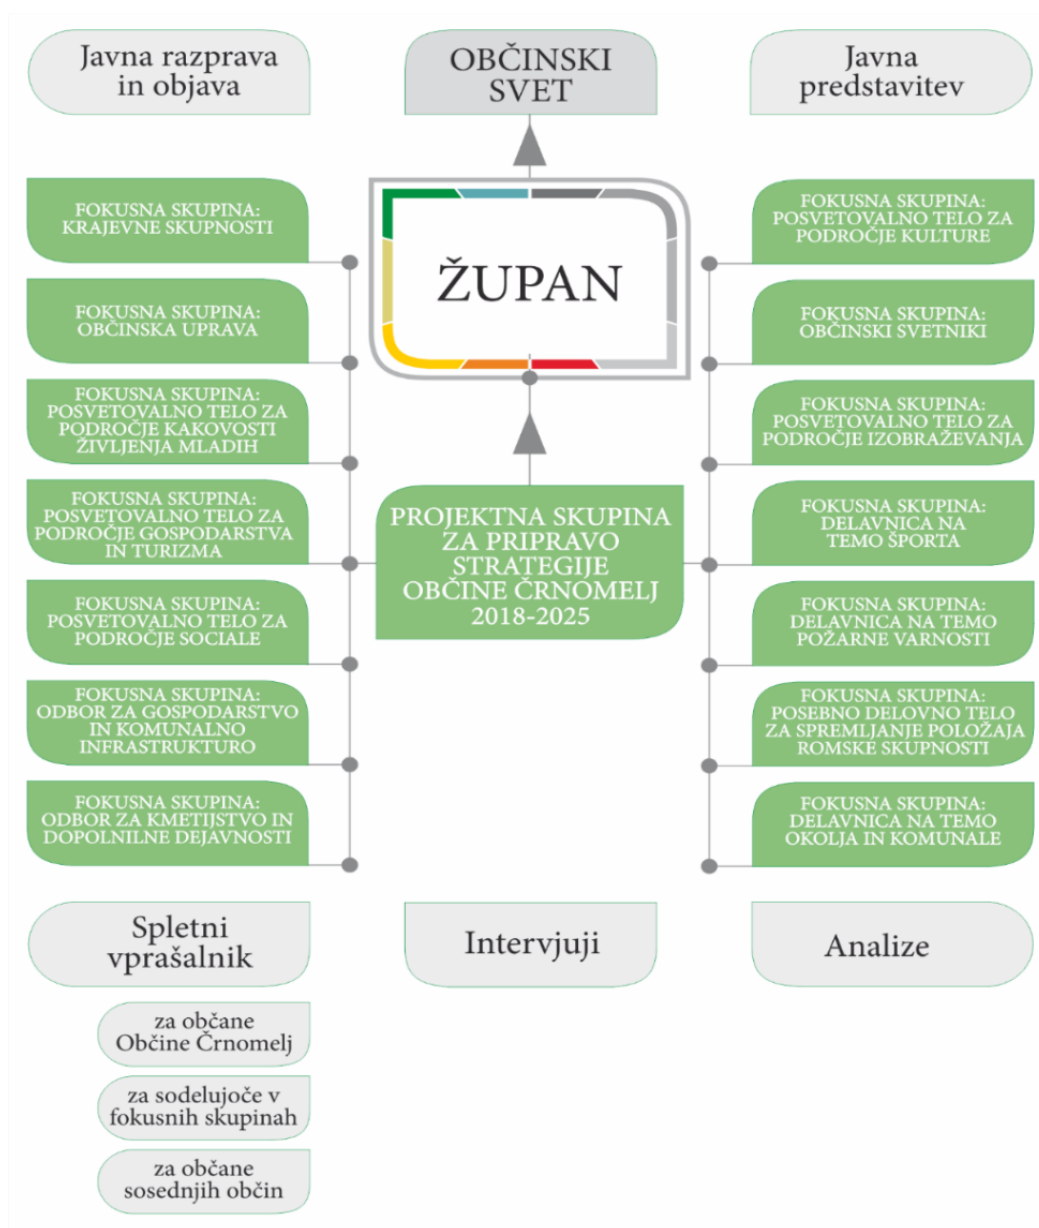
Javna razprava in objava

OBČINSKI SVET

Javna predstavitev

ŽUPAN

FOKUSNA SKUPINA: KRAJEVNE SKUPNOSTI

FOKUSNA SKUPINA: OBČINSKA UPRAVA

FOKUSNA SKUPINA: POSVETOVALNO TELO ZA PODROČJE KAKOVOSTI ŽIVLJENJA MLADIH

FOKUSNA SKUPINA: POSVETOVALNO TELO ZA PODROČJE GOSPODARSTVA IN TURIZMA

FOKUSNA SKUPINA: POSVETOVALNO TELO ZA PODROČJE SOCIALE

FOKUSNA SKUPINA: ODBOR ZA GOSPODARSTVO IN KOMUNALNO INFRASTRUKTURO

FOKUSNA SKUPINA: ODBOR ZA KMETIJSTVO IN DOPOLNILNE DEJAVNOSTI

PROJEKTNA SKUPINA ZA PRIPRAVO STRATEGIJE OBČINE ČRNOMELJ 2018-2025

FOKUSNA SKUPINA: POSVETOVALNO TELO ZA PODROČJE KULTURE

FOKUSNA SKUPINA: OBČINSKI SVETNIKI

FOKUSNA SKUPINA: POSVETOVALNO TELO ZA PODROČJE IZOBRAŽEVANJA

FOKUSNA SKUPINA: DELAVNICA NA TEMO ŠPORTA

FOKUSNA SKUPINA: DELAVNICA NA TEMO POŽARNE VARNOSTI

FOKUSNA SKUPINA: POSEBNO DELOVNO TELO ZA SPREMLJANJE POLOŽAJA ROMSKE SKUPNOSTI

FOKUSNA SKUPINA: DELAVNICA NA TEMO OKOLJA IN KOMUNALE

Spletni vprašalnik

Intervjuji

Analize

za občane Občine Črnomelj

za sodelujoče v fokusnih skupinah

za občane sosednjih občin